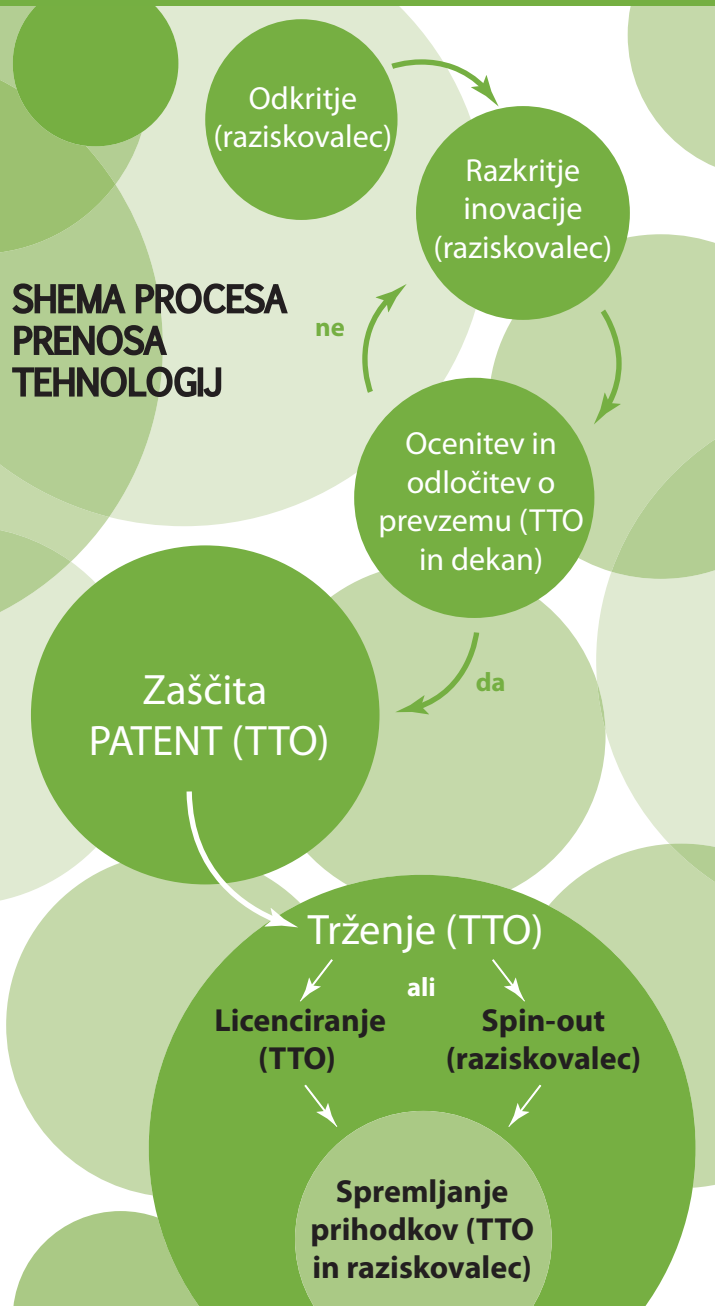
SHEMA PROCESA PRENOSA TEHNOLOGIJ

Odkritje (raziskovalec)

Razkritje inovacije (raziskovalec)

ne

Ocenitev in odločitev o prevzemu (TTO in dekan)

da

Zaščita PATENT (TTO)

Trženje (TTO)

ali

Licenciranje (TTO)

Spin-out (raziskovalec)

Spremljanje prihodkov (TTO in raziskovalec)